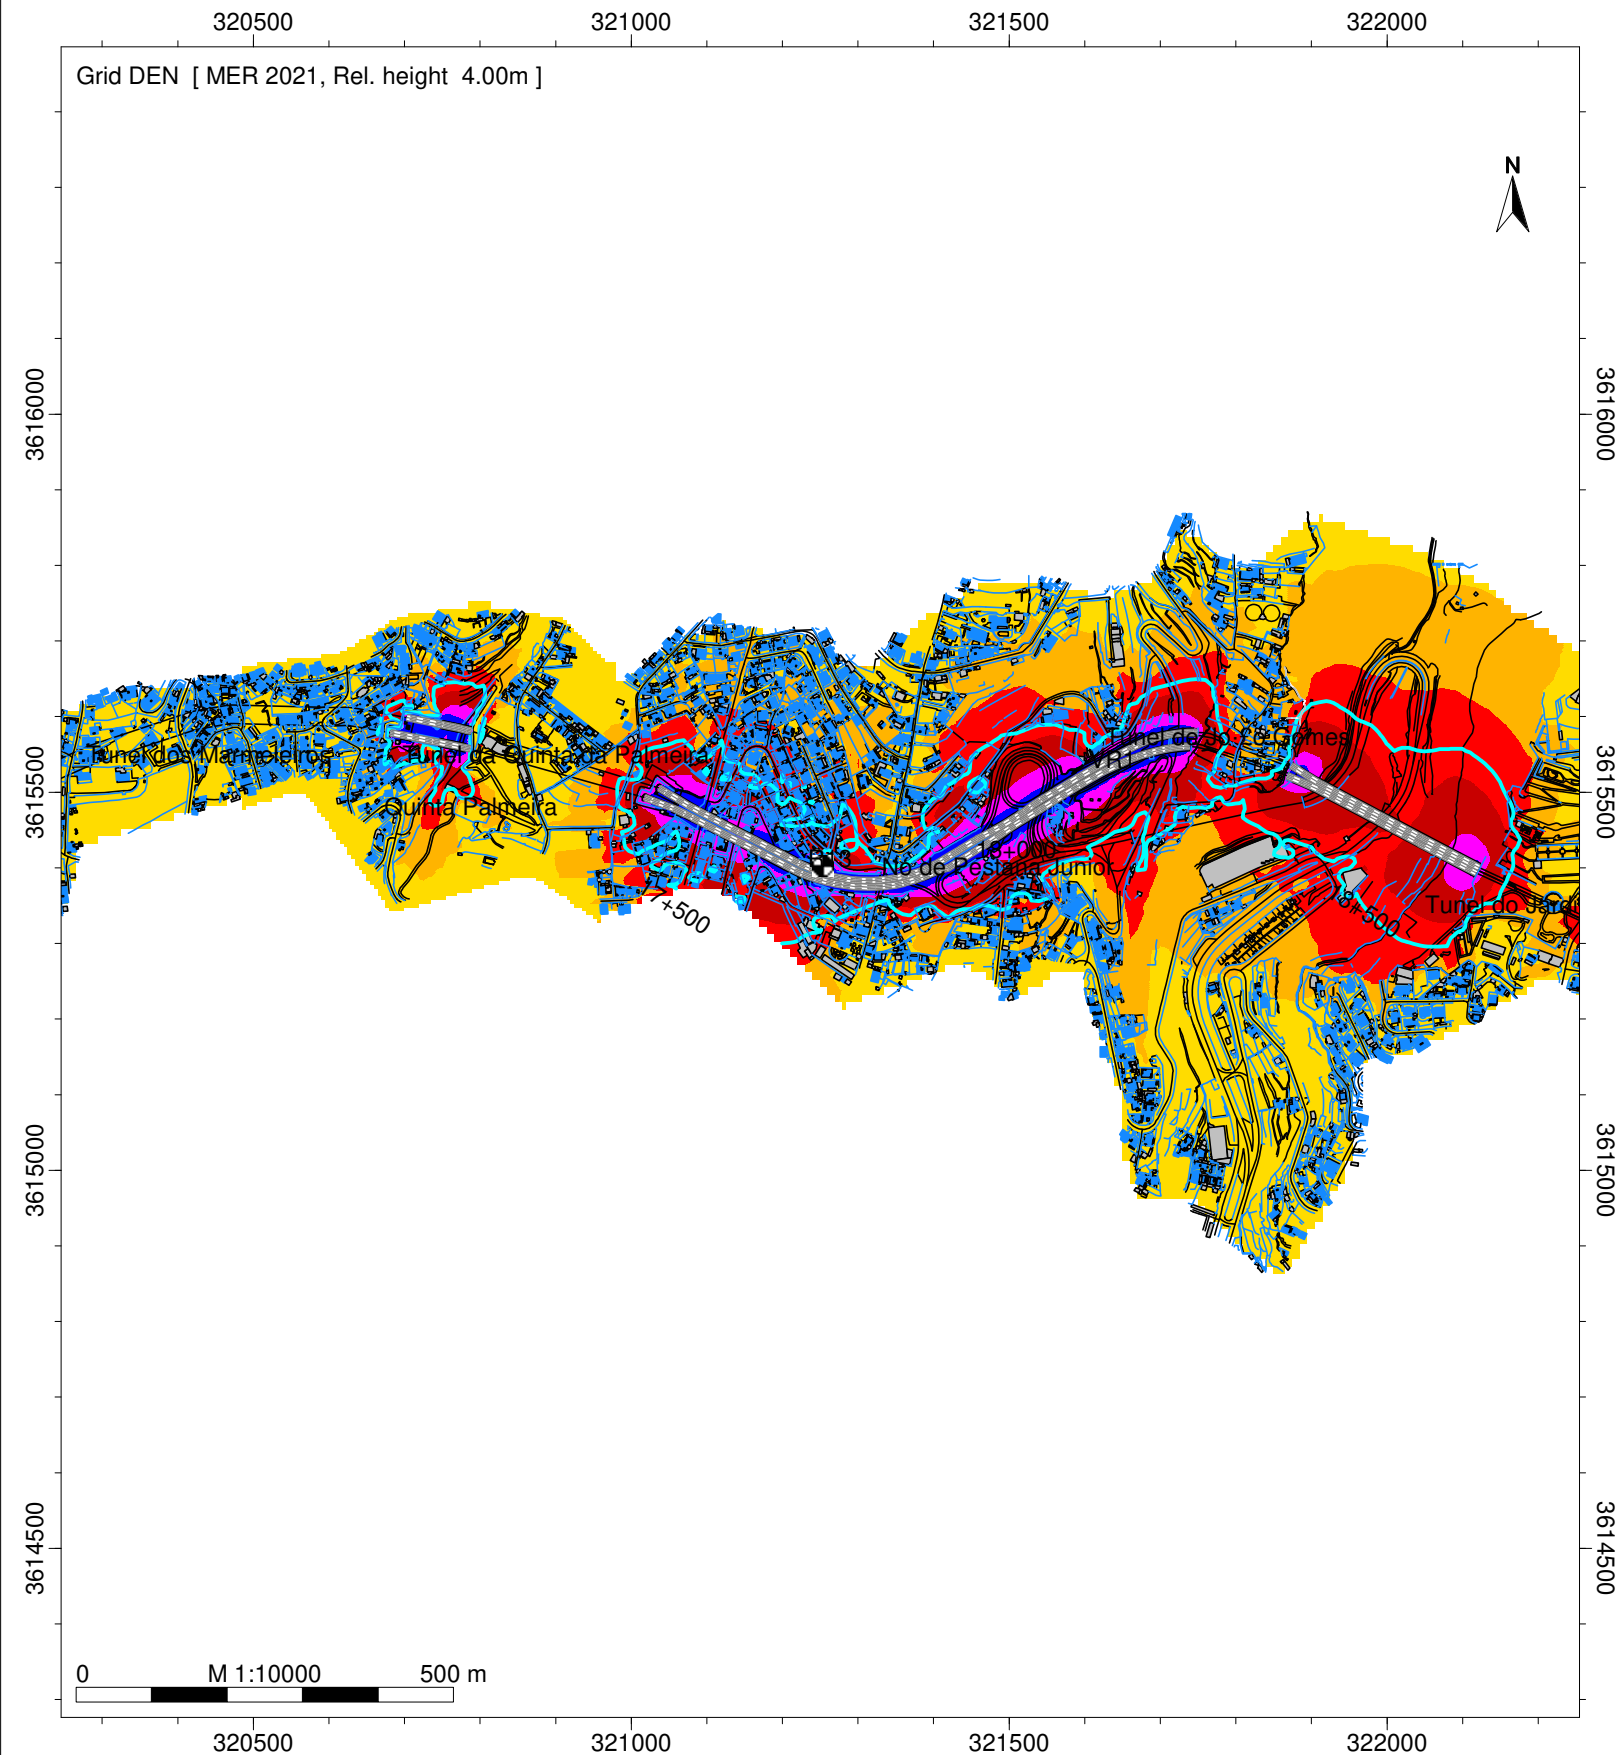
320500 321000 321500 322000

Grid DEN [ MER 2021, Rel. height 4.00m ]

N

3616000
3615500
3615000
3614500

3616000
3615500
3615000
3614500

Túnel dos Marmeleiros
Túnel da Quinta da Palmeira
Quinta Palmeira
17+500
Túnel de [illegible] Gomes
VR1
18+000
Nó de Pestana Júnior
18+500
Túnel do Jard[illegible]

0 M 1:10000 500 m

320500 321000 321500 322000